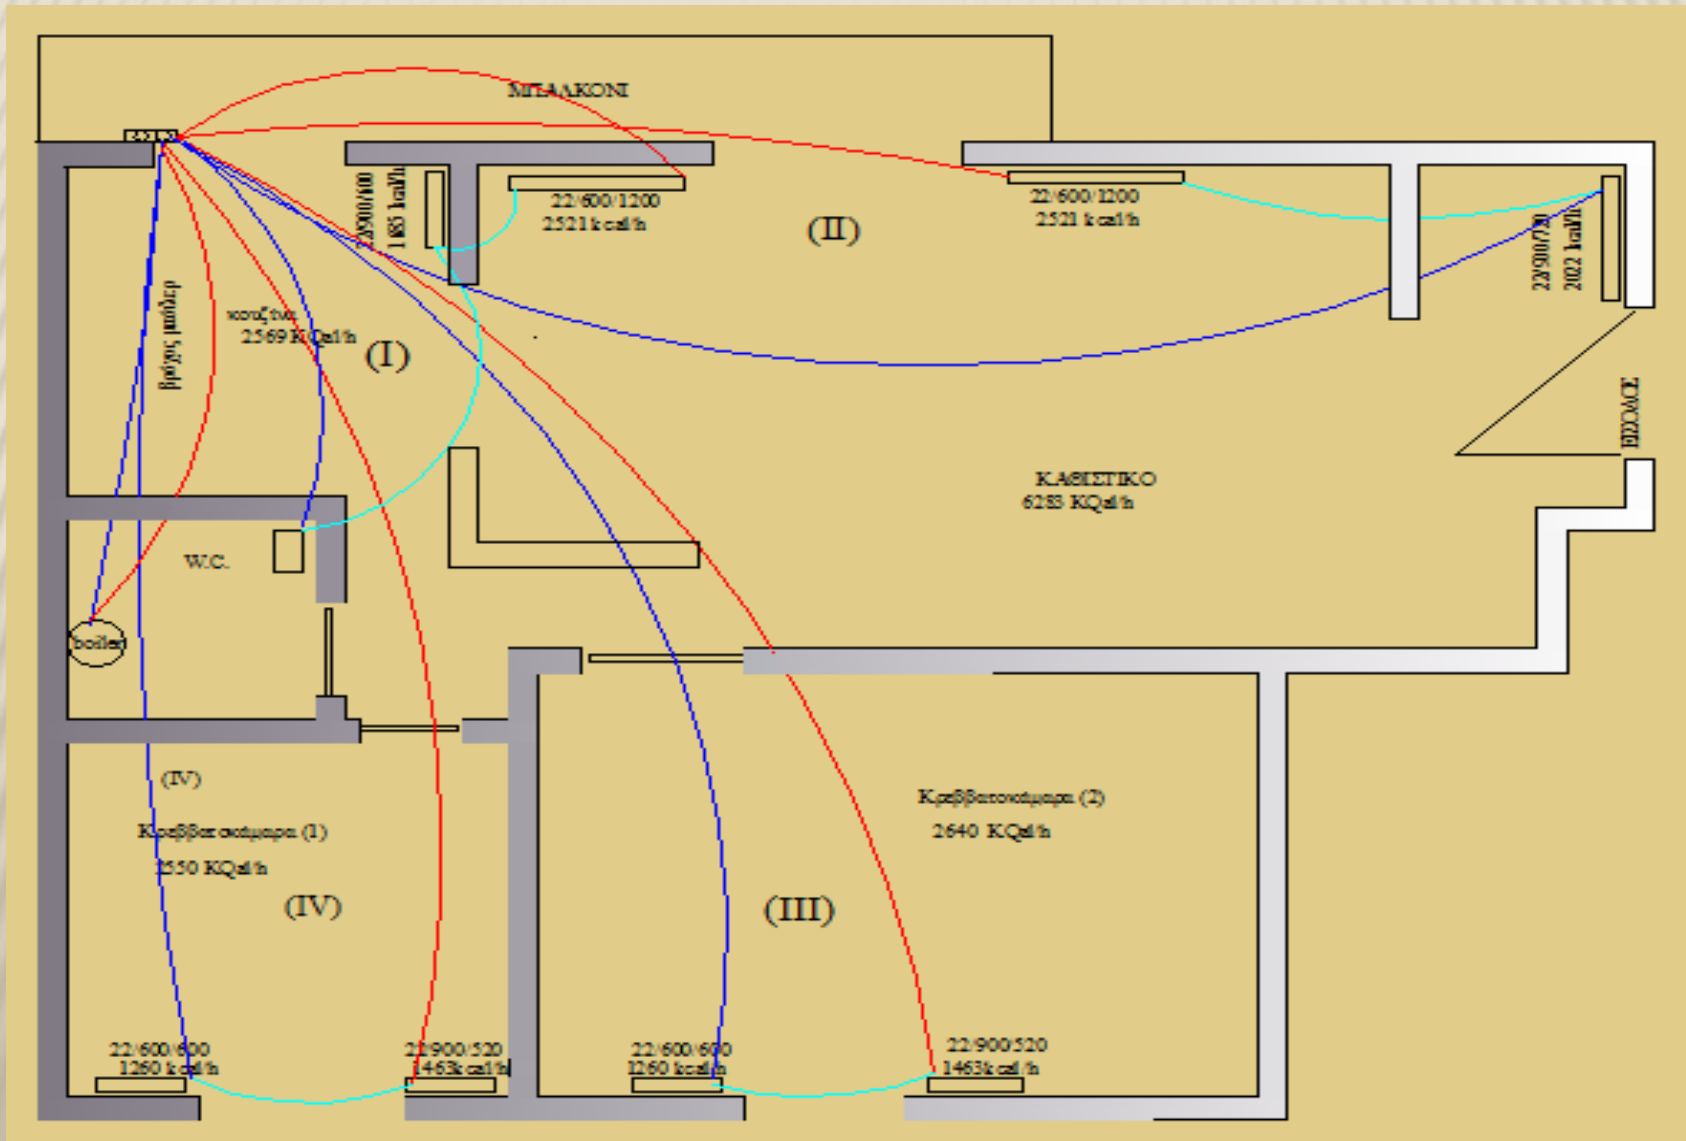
ΜΠΑΛΚΟΝΙ

22/600/1200
2521 kcal/h

22/500/600
1185 kcal/h

(II)

22/600/1200
2521 kcal/h

22/500/720
2022 kcal/h

κουζίνα
2569 KCal/h

(I)

βρόχος μπόιλερ

ΕΙΣΟΔΟΣ

ΚΑΘΙΣΤΙΚΟ
6283 KCal/h

W.C.

boiler

(IV)

Κρεββατοκάμαρα (1)
2550 KCal/h

(IV)

Κρεββατοκάμαρα (2)
2640 KCal/h

(III)

22/600/600
1260 kcal/h

22/900/520
1463kcal/h

22/600/600
1260 kcal/h

22/900/520
1463kcal/h